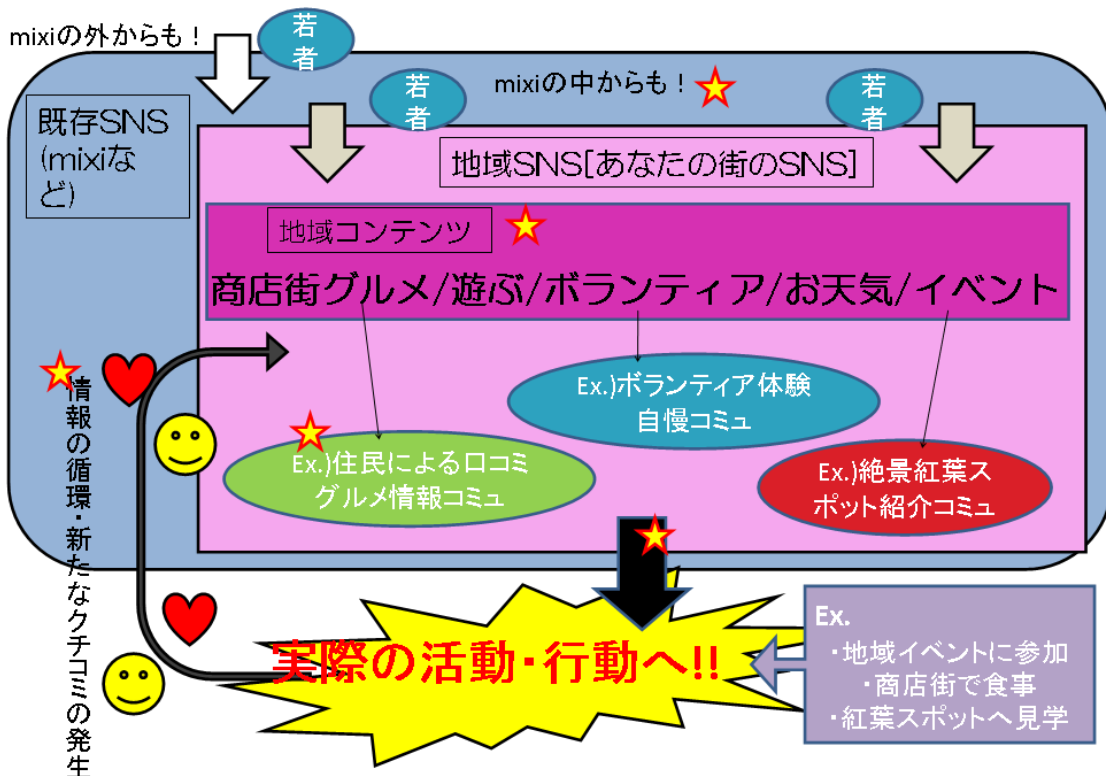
mixiの外からも！

若者

若者

mixiの中からも！

若者

既存SNS (mixiなど)

地域SNS[あなたの街のSNS]

地域コンテンツ

商店街グルメ/遊ぶ/ボランティア/お天気/イベント

Ex.)ボランティア体験自慢コミュ

Ex.)住民による口コミグルメ情報コミュ

Ex.)絶景紅葉スポット紹介コミュ

情報の循環・新たなクチコミの発生

実際の活動・行動へ!!

Ex.
・地域イベントに参加
・商店街で食事
・紅葉スポットへ見学